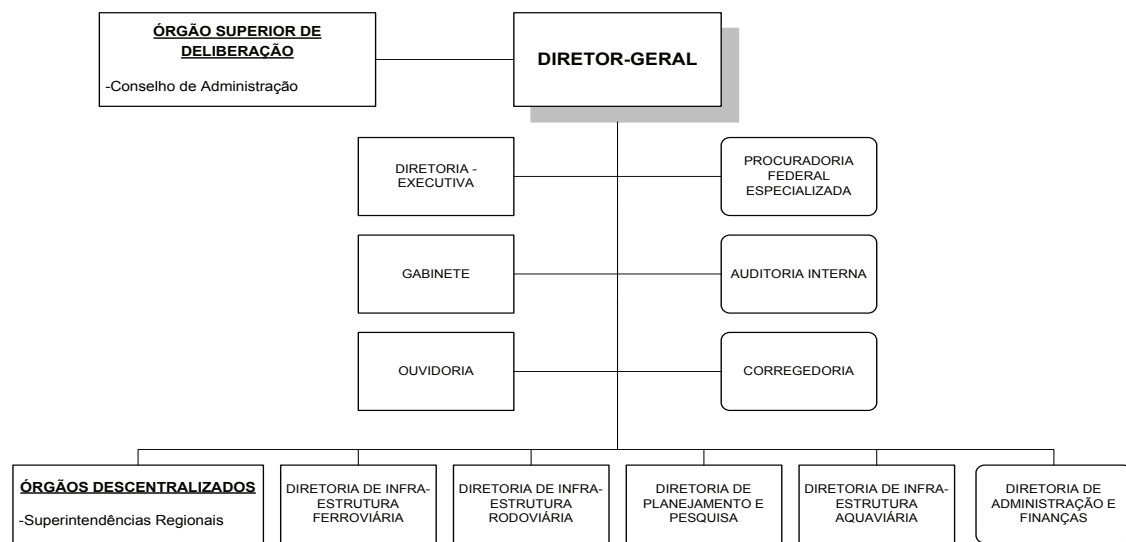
ÓRGÃO SUPERIOR DE DELIBERAÇÃO

-Conselho de Administração

DIRETOR-GERAL

DIRETORIA - EXECUTIVA

PROCURADORIA FEDERAL ESPECIALIZADA

GABINETE

AUDITORIA INTERNA

OUVIDORIA

CORREGEDORIA

ÓRGÃOS DESCENTRALIZADOS

-Superintendências Regionais

DIRETORIA DE INFRAESTRUTURA FERROVIÁRIA

DIRETORIA DE INFRAESTRUTURA RODOVIÁRIA

DIRETORIA DE PLANEJAMENTO E PESQUISA

DIRETORIA DE INFRAESTRUTURA AQUAVIÁRIA

DIRETORIA DE ADMINISTRAÇÃO E FINANÇAS